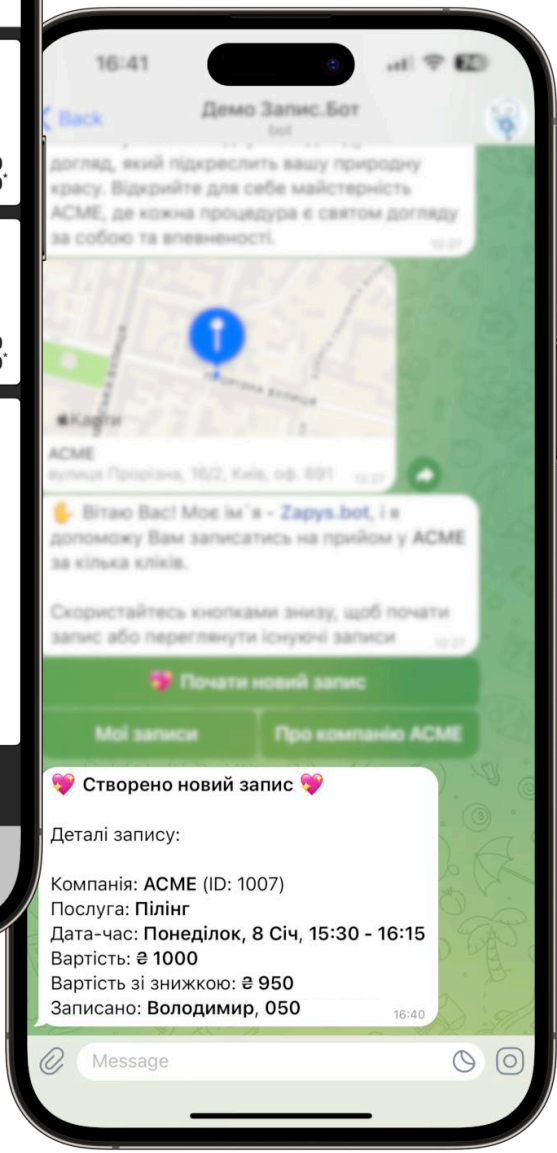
16:41

Back

Демо Запис.Бот

bot

догляд, який підкреслить вашу природну красу. Відкрийте для себе майстерність ACME, де кожна процедура є святом догляду за собою та впевненості.

12:27

Карти

ACME

вулиця Прорізна, 16/2, Київ, оф. 891

12:27

Вітаю Вас! Моє ім`я - Zapys.bot, і я допоможу Вам записатись на прийом у ACME за кілька кліків.

Скористайтесь кнопками знизу, щоб почати запис або переглянути існуючі записи

12:27

Почати новий запис

Мої записи

Про компанію ACME

Створено новий запис

Деталі запису:

Компанія: ACME (ID: 1007)
Послуга: Пілінг
Дата-час: Понеділок, 8 Січ, 15:30 - 16:15
Вартість: ₴ 1000
Вартість зі знижкою: ₴ 950
Записано: Володимир, 050

16:40

Message